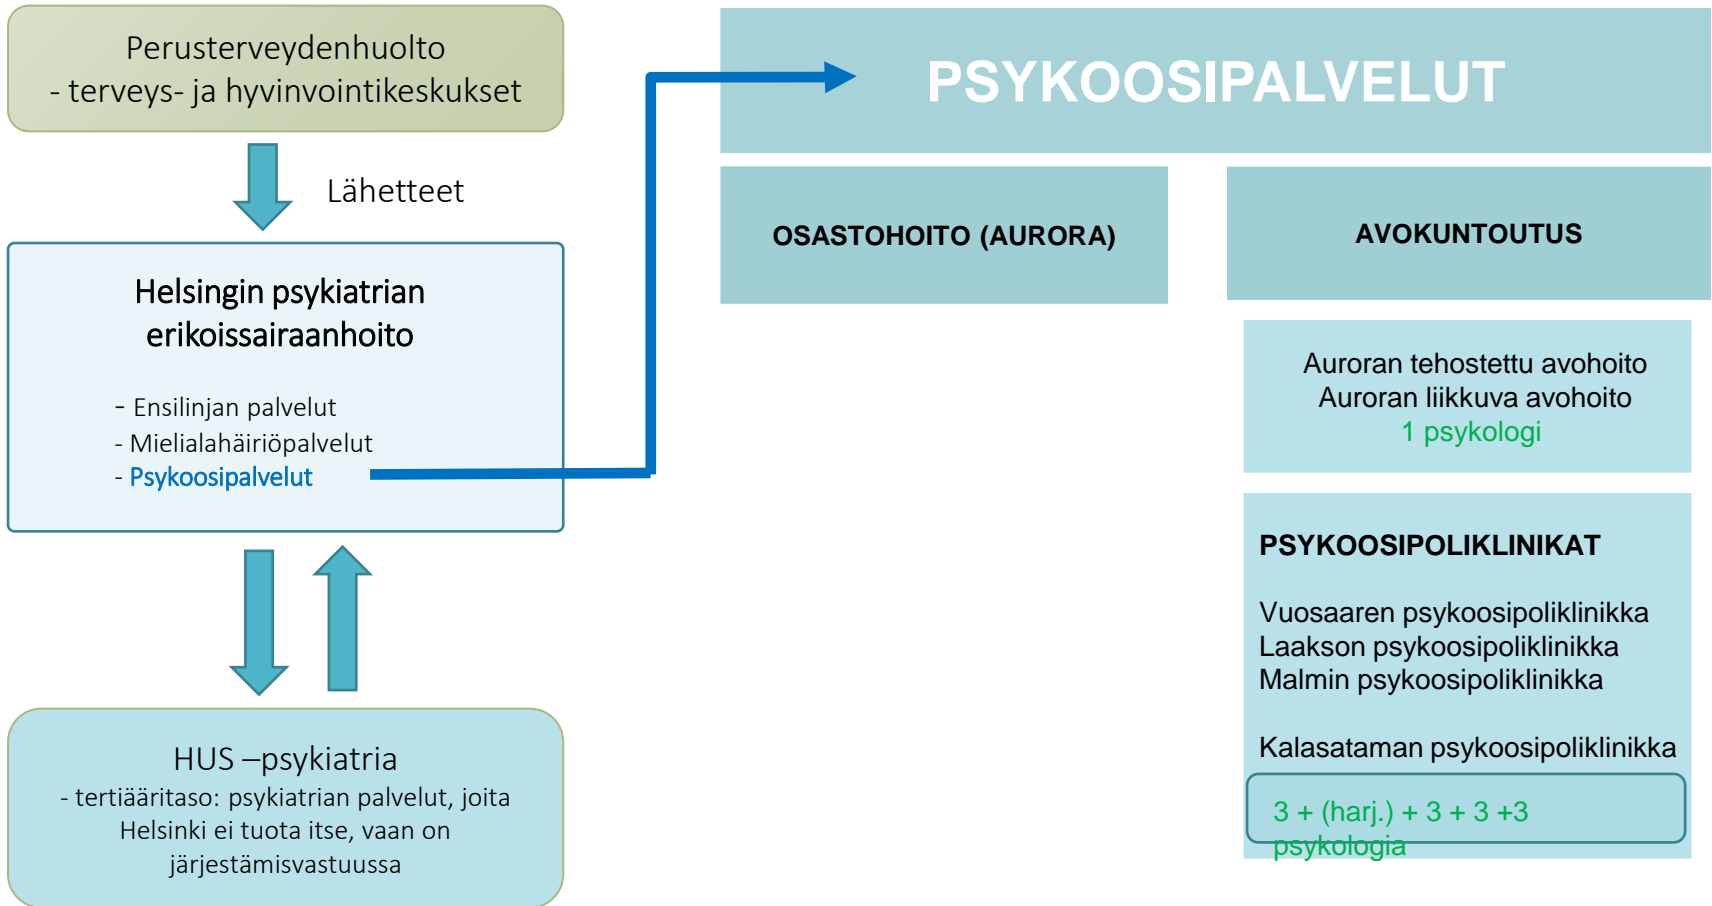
Perusterveydenhuolto
- terveys- ja hyvinvointikeskukset

Lähetteet

Helsingin psykiatrian erikoissairaanhoito

- Ensilinjan palvelut
- Mielialahäiriöpalvelut
- Psykoosipalvelut

HUS –psykiatria
- tertiääritaso: psykiatrian palvelut, joita Helsinki ei tuota itse, vaan on järjestämisvastuussa

PSYKOOSIPALVELUT

OSASTOHOITO (AURORA)

AVOKUNTOUTUS

Auroran tehostettu avohoito
Auroran liikkuva avohoito
1 psykologi

PSYKOOSIPOLIKLINIKAT

Vuosaaren psykoosipoliklinikka
Laakson psykoosipoliklinikka
Malmin psykoosipoliklinikka

Kalasataman psykoosipoliklinikka

3 + (harj.) + 3 + 3 +3 psykologia